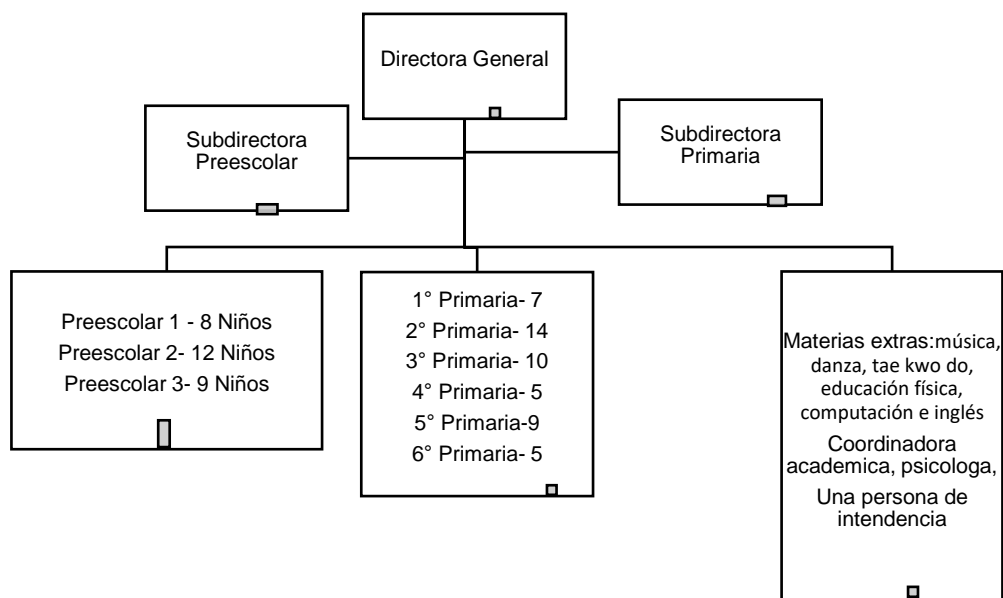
Directora General

Subdirectora Preescolar

Subdirectora Primaria

Preescolar 1 - 8 Niños
Preescolar 2- 12 Niños
Preescolar 3- 9 Niños

1° Primaria- 7
2° Primaria- 14
3° Primaria- 10
4° Primaria- 5
5° Primaria-9
6° Primaria- 5

Materias extras:música, danza, tae kwo do, educación física, computación e inglés
Coordinadora academica, psicologa,
Una persona de intendencia